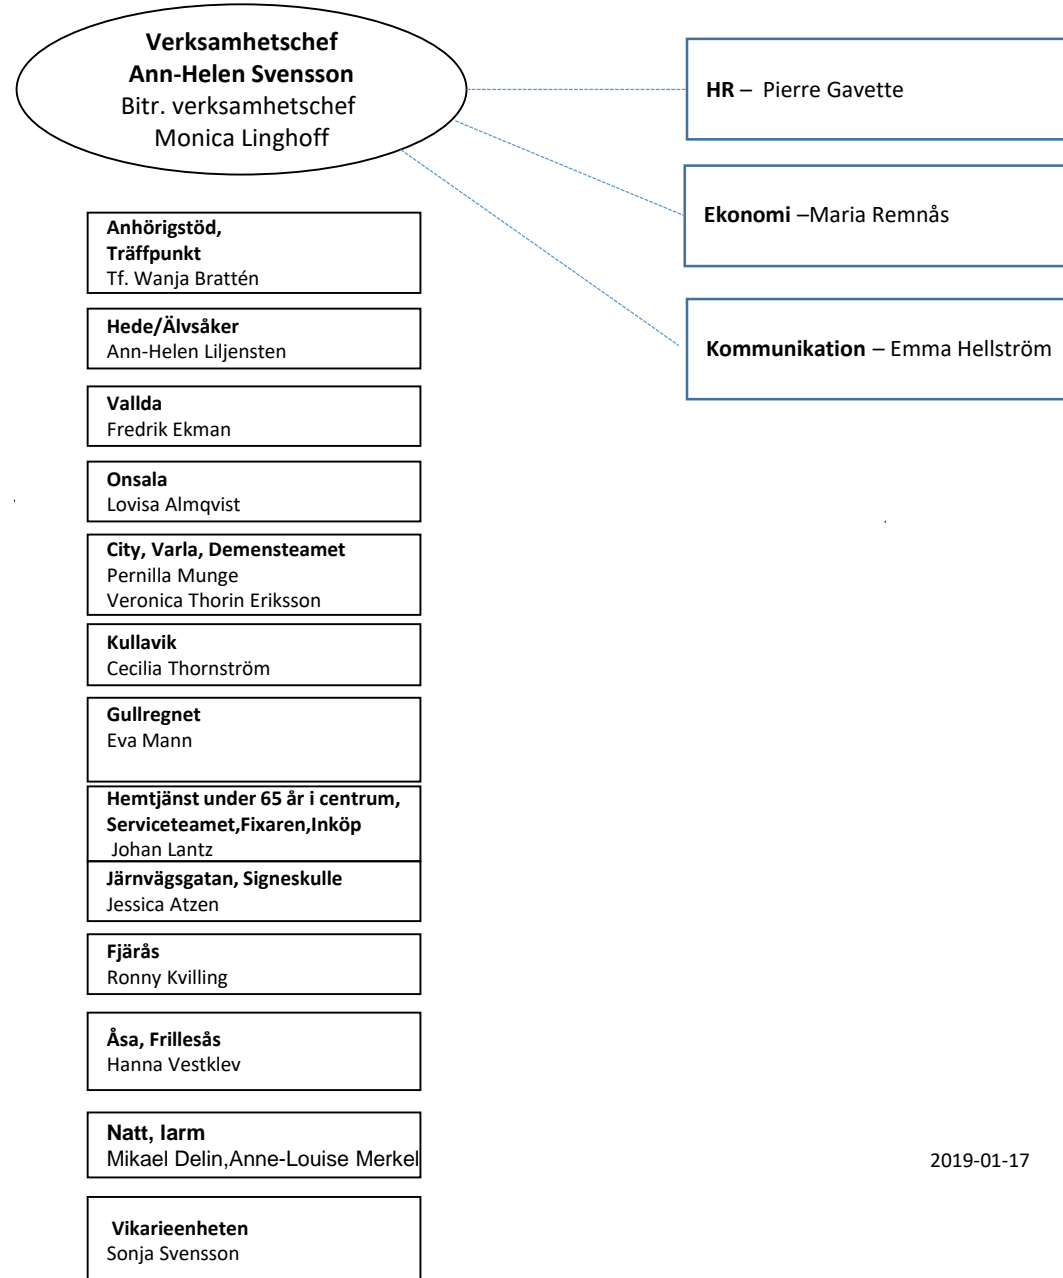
Verksamhetschef
Ann-Helen Svensson
Bitr. verksamhetschef
Monica Linghoff

HR – Pierre Gavette

Ekonomi –Maria Remnås

Kommunikation – Emma Hellström

Anhörigstöd,
Träffpunkt
Tf. Wanja Brattén

Hede/Älvsåker
Ann-Helen Liljensten

Vallda
Fredrik Ekman

Onsala
Lovisa Almqvist

City, Varla, Demensteamet
Pernilla Munge
Veronica Thorin Eriksson

Kullavik
Cecilia Thornström

Gullregnet
Eva Mann

Hemtjänst under 65 år i centrum, Serviceteamet,Fixaren,Inköp
Johan Lantz

Järnvägsgatan, Signeskulle
Jessica Atzen

Fjärås
Ronny Kvilling

Åsa, Frillesås
Hanna Vestklev

Natt, larm
Mikael Delin,Anne-Louise Merkel

Vikarieenheten
Sonja Svensson

2019-01-17